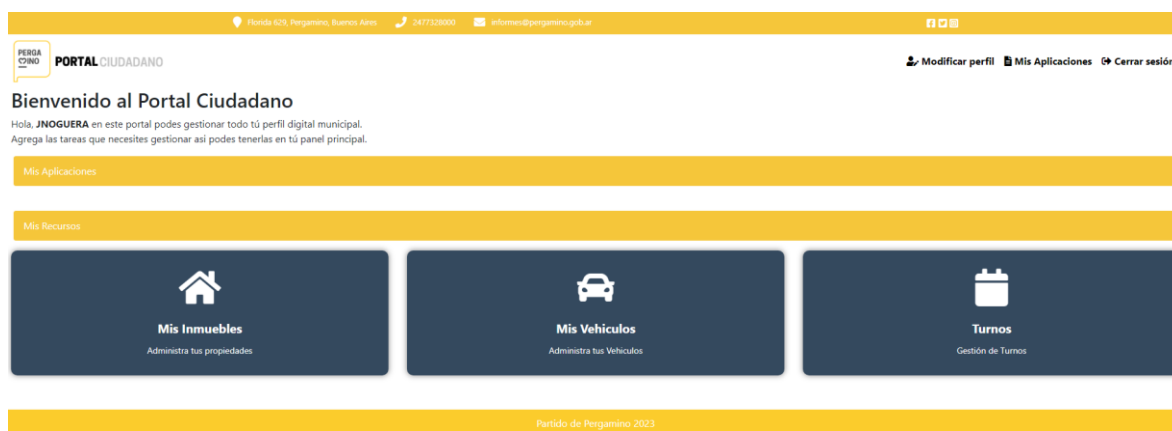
Florida 629, Pergamino, Buenos Aires 2477328000 informes@pergamino.gob.ar

PERGA MINO PORTAL CIUDADANO

Modificar perfil Mis Aplicaciones Cerrar sesión

Bienvenido al Portal Ciudadano

Hola, JNOGUERA en este portal podes gestionar todo tú perfil digital municipal.
Agrega las tareas que necesites gestionar asi podes tenerlas en tú panel principal.

Mis Aplicaciones

Mis Recursos

Mis Inmuebles
Administra tus propiedades

Mis Vehiculos
Administra tus Vehiculos

Turnos
Gestión de Turnos

Partido de Pergamino 2023